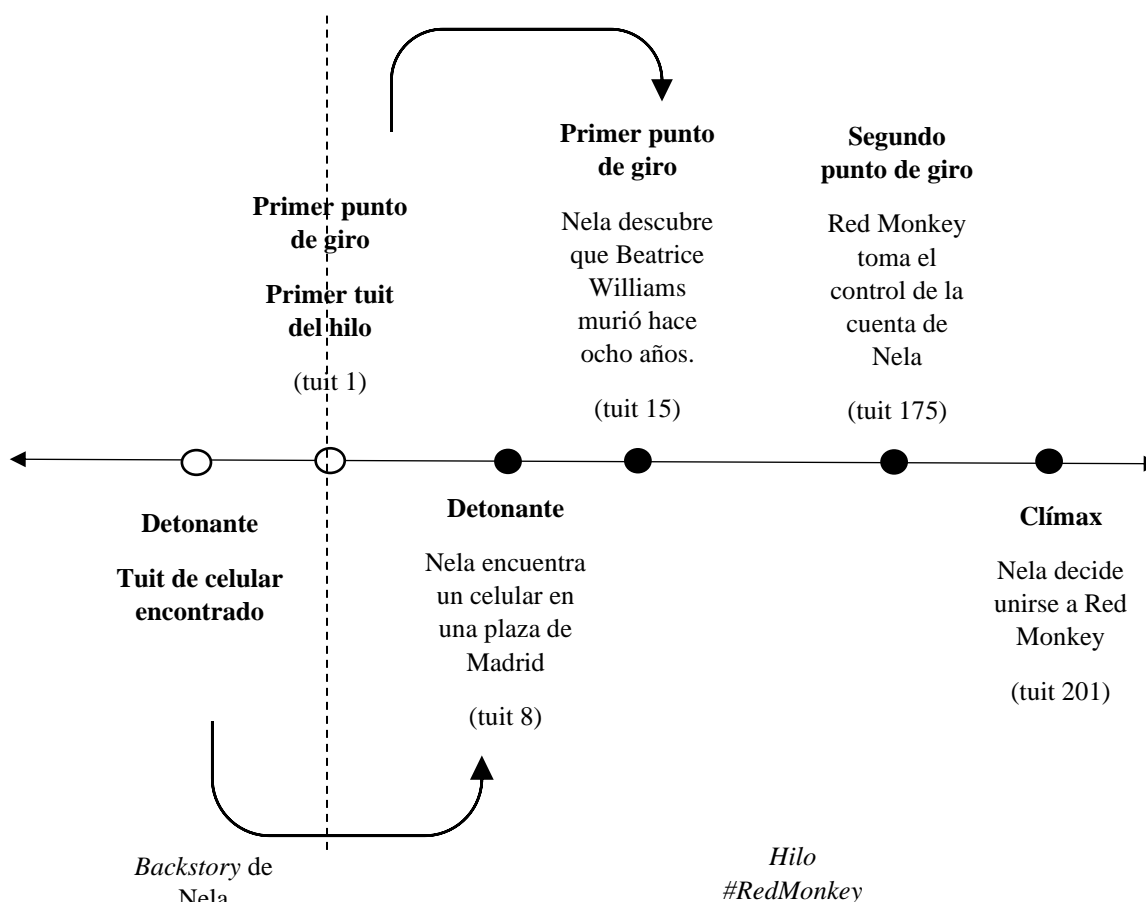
Primer punto de giro

Primer tuit del hilo

(tuit 1)

Primer punto de giro

Nela descubre que Beatrice Williams murió hace ocho años.

(tuit 15)

Segundo punto de giro

Red Monkey toma el control de la cuenta de Nela

(tuit 175)

Detonante

Tuit de celular encontrado

Detonante

Nela encuentra un celular en una plaza de Madrid

(tuit 8)

Clímax

Nela decide unirse a Red Monkey

(tuit 201)

*Backstory* de Nela

*Hilo #RedMonkey*